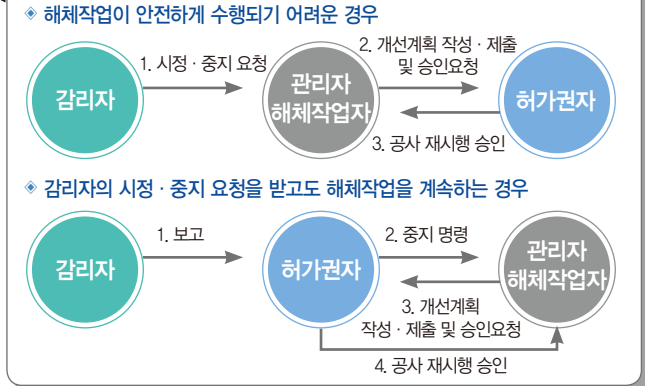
◈ 해체작업이 안전하게 수행되기 어려운 경우

감리자

1. 시정 · 중지 요청

관리자 해체작업자

2. 개선계획 작성 · 제출 및 승인요청

허가권자

3. 공사 재시행 승인

◈ 감리자의 시정 · 중지 요청을 받고도 해체작업을 계속하는 경우

감리자

1. 보고

허가권자

2. 중지 명령

관리자 해체작업자

3. 개선계획 작성 · 제출 및 승인요청

4. 공사 재시행 승인